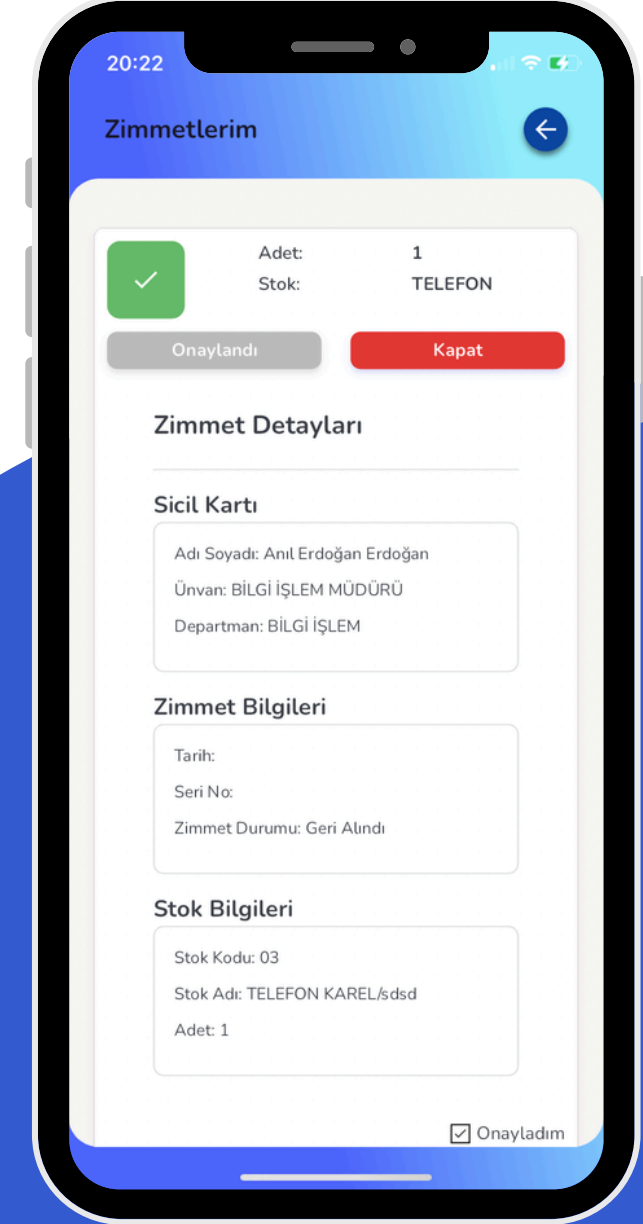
20:22

Zimmetlerim

Adet: 1
Stok: TELEFON

Onaylandı

Kapat

Zimmet Detayları

Sicil Kartı

Adı Soyadı: Anıl Erdoğan Erdoğan

Ünvan: BİLGİ İŞLEM MÜDÜRÜ

Departman: BİLGİ İŞLEM

Zimmet Bilgileri

Tarih:

Seri No:

Zimmet Durumu: Geri Alındı

Stok Bilgileri

Stok Kodu: 03

Stok Adı: TELEFON KAREL/sdsd

Adet: 1

☑ Onayladım